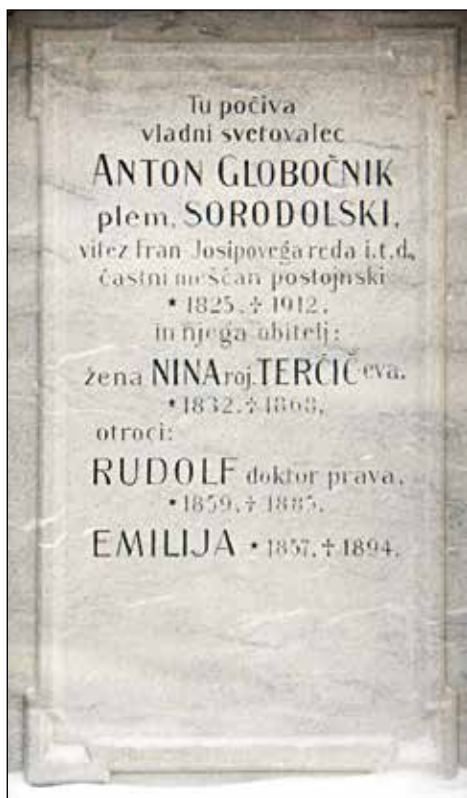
Tu počiva
vladni svetovalec
ANTON GLOBOČNIK
plem. SORODOLSKI,
vitez Fran Josipovega reda i.t.d.
častni meščan postojnski
• 1825. † 1912.
in njega obitelj:
žena NINA roj. TERČIČ eva.
• 1832. † 1868.
otroci:
RUDOLF doktor prava.
• 1859. † 1885.
EMILIJA • 1857. † 1894.